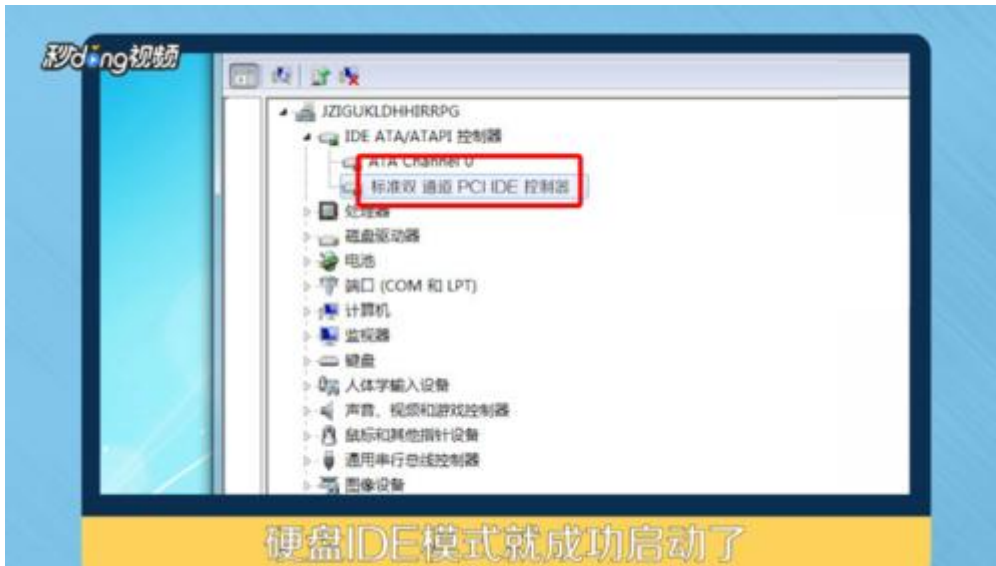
秒dong视频

JZIGUKLDHHIRRPG
IDE ATA/ATAPI 控制器
ATA Channel 0
标准双通道 PCI IDE 控制器
处理器
磁盘驱动器
电池
端口 (COM 和 LPT)
计算机
监视器
键盘
人体学输入设备
声音、视频和游戏控制器
鼠标和其他指针设备
通用串行总线控制器
图像设备

硬盘IDE模式就成功启动了